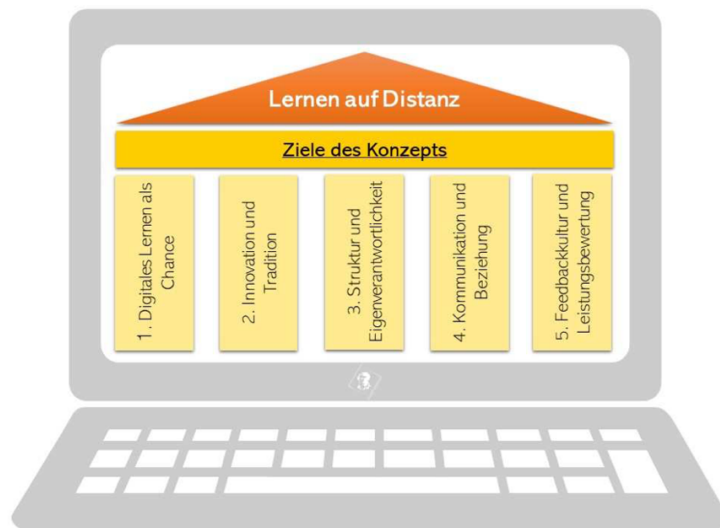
Lernen auf Distanz

Ziele des Konzepts

1. Digitales Lernen als Chance

2. Innovation und Tradition

3. Struktur und Eigenverantwortlichkeit

4. Kommunikation und Beziehung

5. Feedbackkultur und Leistungsbewertung